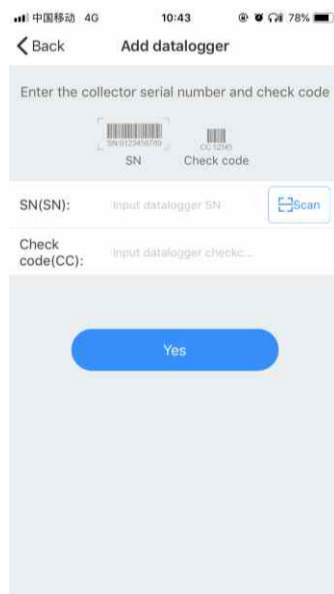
中国移动 4G 10:43 78%

Back Add datalogger

Enter the collector serial number and check code

SN:0123456789 CC:12345

SN Check code

SN(SN): Input datalogger SN Scan

Check code(CC): Input datalogger checkc...

Yes